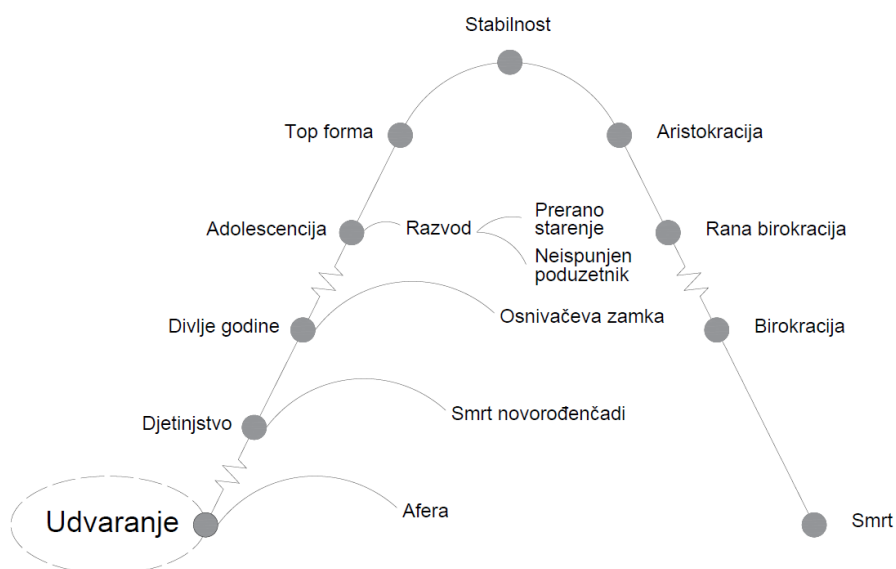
Stabilnost

Top forma

Aristokracija

Adolescencija

Razvod

Prerano starenje

Neispunjen poduzetnik

Rana birokracija

Divlje godine

Osnivačeva zamka

Birokracija

Djetinjstvo

Smrt novorođenčadi

Udvaranje

Afera

Smrt